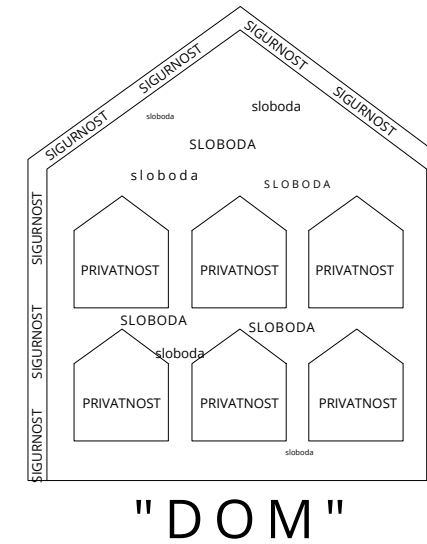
SIGURNOST SIGURNOST SIGURNOST SIGURNOST

SIGURNOST
SIGURNOST
SIGURNOST

sloboda
sloboda
SLOBODA
s l o b o d a
S L O B O D A

PRIVATNOST PRIVATNOST PRIVATNOST

SLOBODA SLOBODA
sloboda

PRIVATNOST PRIVATNOST PRIVATNOST

sloboda

" D O M "